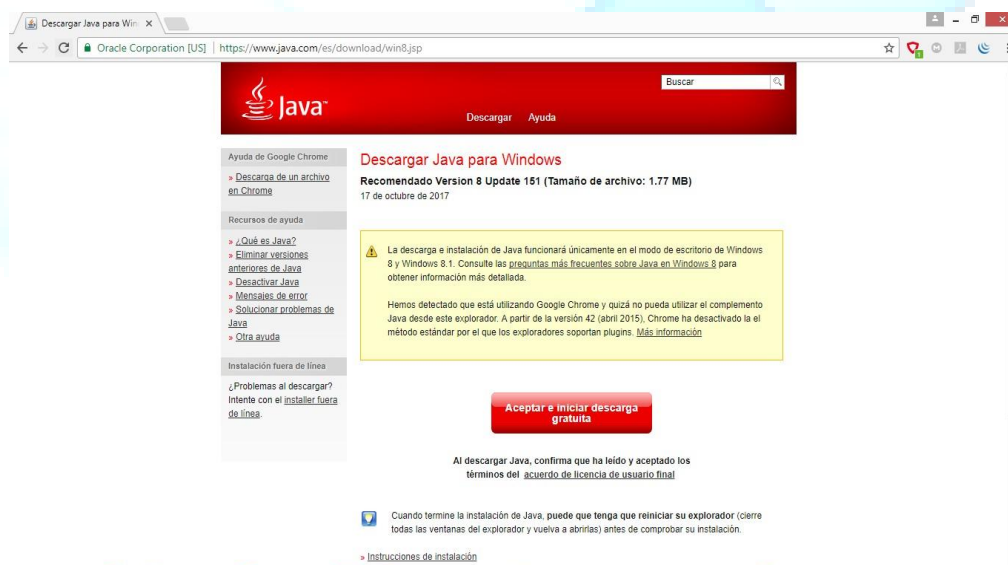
Descargar Java para Win ×

Oracle Corporation [US] | https://www.java.com/es/download/win8.jsp

Java

Buscar

Descargar Ayuda

Ayuda de Google Chrome

» Descarga de un archivo en Chrome

Recursos de ayuda

» ¿Qué es Java?
» Eliminar versiones anteriores de Java
» Desactivar Java
» Mensajes de error
» Solucionar problemas de Java
» Otra ayuda

Instalación fuera de línea

¿Problemas al descargar? Intente con el installer fuera de línea.

Descargar Java para Windows

Recomendado Version 8 Update 151 (Tamaño de archivo: 1.77 MB)

17 de octubre de 2017

La descarga e instalación de Java funcionará únicamente en el modo de escritorio de Windows 8 y Windows 8.1. Consulte las preguntas más frecuentes sobre Java en Windows 8 para obtener información más detallada.

Hemos detectado que está utilizando Google Chrome y quizá no pueda utilizar el complemento Java desde este explorador. A partir de la versión 42 (abril 2015), Chrome ha desactivado la el método estándar por el que los exploradores soportan plugins. Más información

Aceptar e iniciar descarga gratuita

Al descargar Java, confirma que ha leído y aceptado los términos del acuerdo de licencia de usuario final

Cuando termine la instalación de Java, puede que tenga que reiniciar su explorador (cierre todas las ventanas del explorador y vuelva a abrirlas) antes de comprobar su instalación.

» Instrucciones de instalación